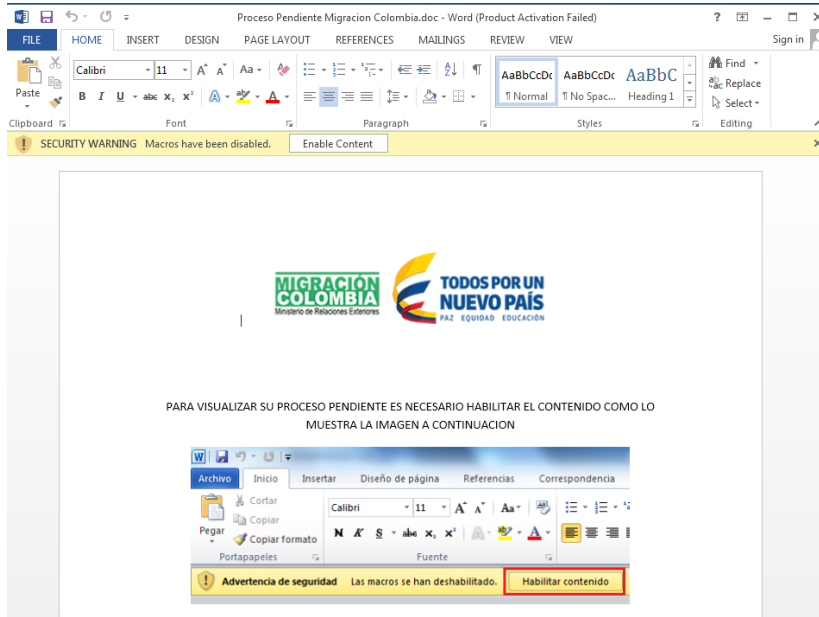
Proceso Pendiente Migracion Colombia.doc - Word (Product Activation Failed)

? Sign in

FILE HOME INSERT DESIGN PAGE LAYOUT REFERENCES MAILINGS REVIEW VIEW

Paste Calibri 11 A A Aa B I U abc $x_2$ $x^2$ A A

AaBbCcDc ¶ Normal AaBbCcDc ¶ No Spac... AaBbC Heading 1

Find Replace Select

Clipboard Font Paragraph Styles Editing

SECURITY WARNING Macros have been disabled. Enable Content

MIGRACIÓN COLOMBIA Ministerio de Relaciones Exteriores

TODOS POR UN NUEVO PAÍS PAZ EQUIDAD EDUCACIÓN

PARA VISUALIZAR SU PROCESO PENDIENTE ES NECESARIO HABILITAR EL CONTENIDO COMO LO MUESTRA LA IMAGEN A CONTINUACION

Archivo Inicio Insertar Diseño de página Referencias Correspondencia

Cortar Copiar Pegar Copiar formato Calibri 11 N K S abe $x_2$ $x^2$ A

Portapapeles Fuente

Advertencia de seguridad Las macros se han deshabilitado. Habilitar contenido